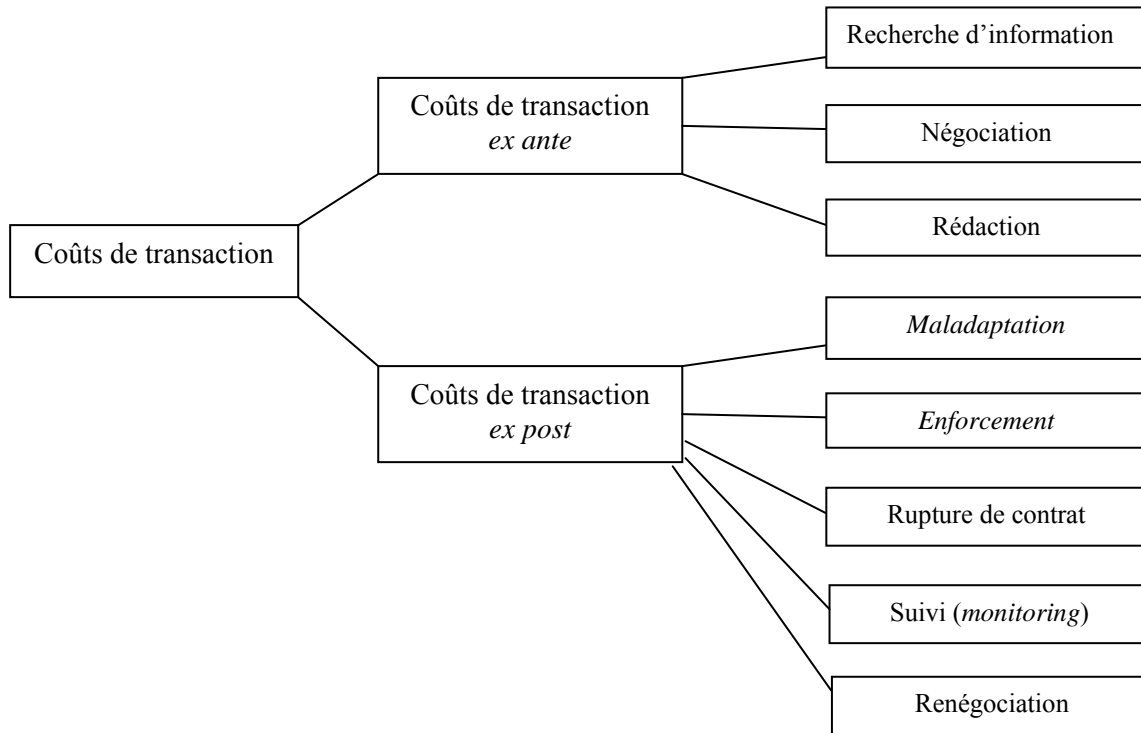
Coûts de transaction

Coûts de transaction
ex ante

Recherche d'information

Négociation

Rédaction

Coûts de transaction
ex post

Maladaptation

Enforcement

Rupture de contrat

Suivi (monitoring)

Renégociation